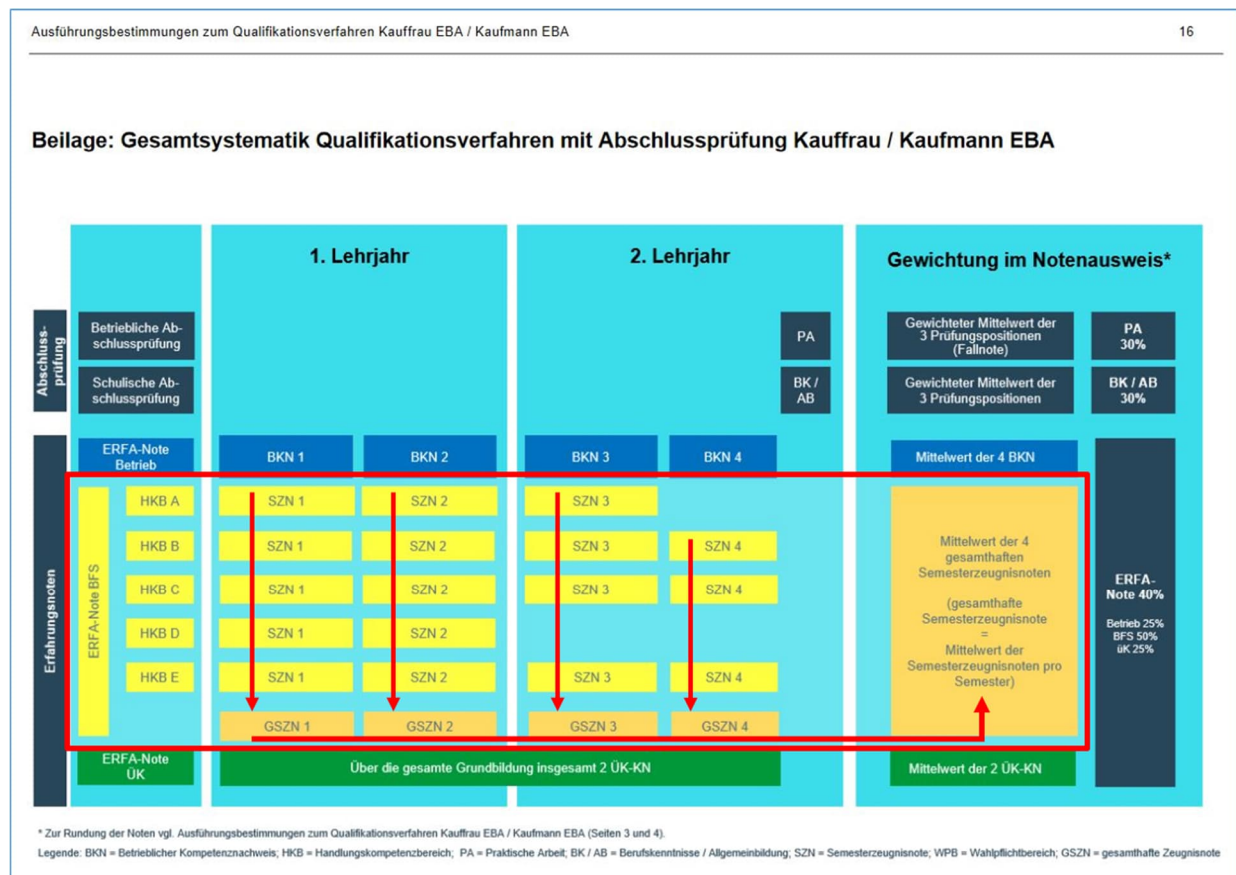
Ausführungsbestimmungen zum Qualifikationsverfahren Kauffrau EBA / Kaufmann EBA

16

Beilage: Gesamtsystematik Qualifikationsverfahren mit Abschlussprüfung Kauffrau / Kaufmann EBA

1. Lehrjahr

2. Lehrjahr

Gewichtung im Notenausweis*

Abschlussprüfung

Betriebliche Abschlussprüfung

Schulische Abschlussprüfung

PA

BK / AB

Gewichteter Mittelwert der 3 Prüfungspositionen (Fallnote)

PA 30%

Gewichteter Mittelwert der 3 Prüfungspositionen

BK / AB 30%

Erfahrungsnoten

ERFA-Note Betrieb

BKN 1

BKN 2

BKN 3

BKN 4

Mittelwert der 4 BKN

ERFA-Note BFS

HKB A

SZN 1

SZN 2

SZN 3

HKB B

SZN 1

SZN 2

SZN 3

SZN 4

HKB C

SZN 1

SZN 2

SZN 3

SZN 4

HKB D

SZN 1

SZN 2

HKB E

SZN 1

SZN 2

SZN 3

SZN 4

GSZN 1

GSZN 2

GSZN 3

GSZN 4

Mittelwert der 4 gesamthaften Semesterzeugnisnoten

(gesamthafte Semesterzeugnisnote = Mittelwert der Semesterzeugnisnoten pro Semester)

ERFA-Note 40%

Betrieb 25%
BFS 50%
üK 25%

ERFA-Note ÜK

Über die gesamte Grundbildung insgesamt 2 ÜK-KN

Mittelwert der 2 ÜK-KN

* Zur Rundung der Noten vgl. Ausführungsbestimmungen zum Qualifikationsverfahren Kauffrau EBA / Kaufmann EBA (Seiten 3 und 4).

Legende: BKN = Betrieblicher Kompetenznachweis; HKB = Handlungskompetenzbereich; PA = Praktische Arbeit; BK / AB = Berufskenntnisse / Allgemeinbildung; SZN = Semesterzeugnisnote; WPB = Wahlpflichtbereich; GSZN = gesamthafte Zeugnisnote